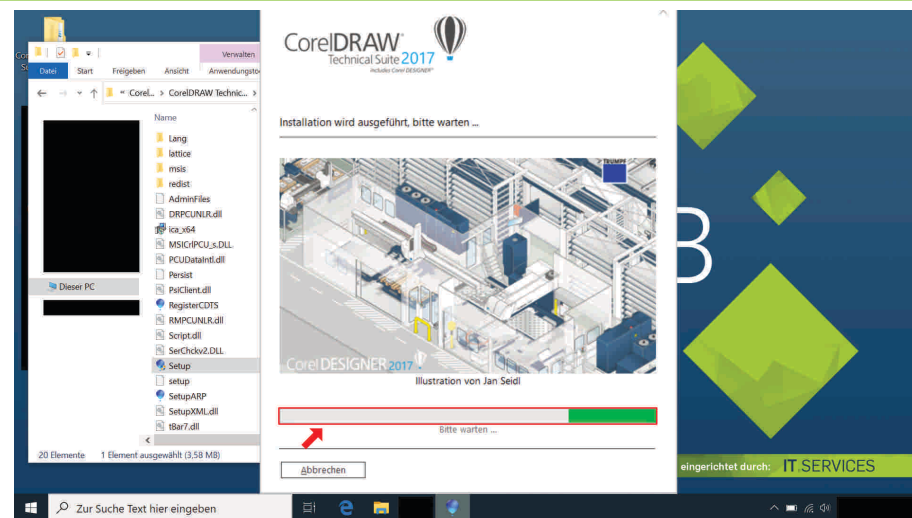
Verwalten
Datei Start Freigeben Ansicht Anwendungsto
Corel... > CorelDRAW Technic... >
Name
Lang
lattice
msis
redist
AdminFiles
DRPCUNLR.dll
ica_x64
MSICrlPCU_s.DLL
PCUDataIntl.dll
Persist
PslClient.dll
RegisterCDTS
RMPCUNLR.dll
Script.dll
SerChckv2.DLL
Setup
setup
SetupARP
SetupXML.dll
t8ar7.dll
Dieser PC
20 Elemente 1 Element ausgewählt (3,58 MB)

CorelDRAW Technical Suite 2017
Includes Corel DESIGNER
Installation wird ausgeführt, bitte warten ...
TRUMPF
Corel DESIGNER 2017
Illustration von Jan Seidl
Bitte warten ...
Abbrechen

eingerichtet durch: IT.SERVICES

Zur Suche Text hier eingeben